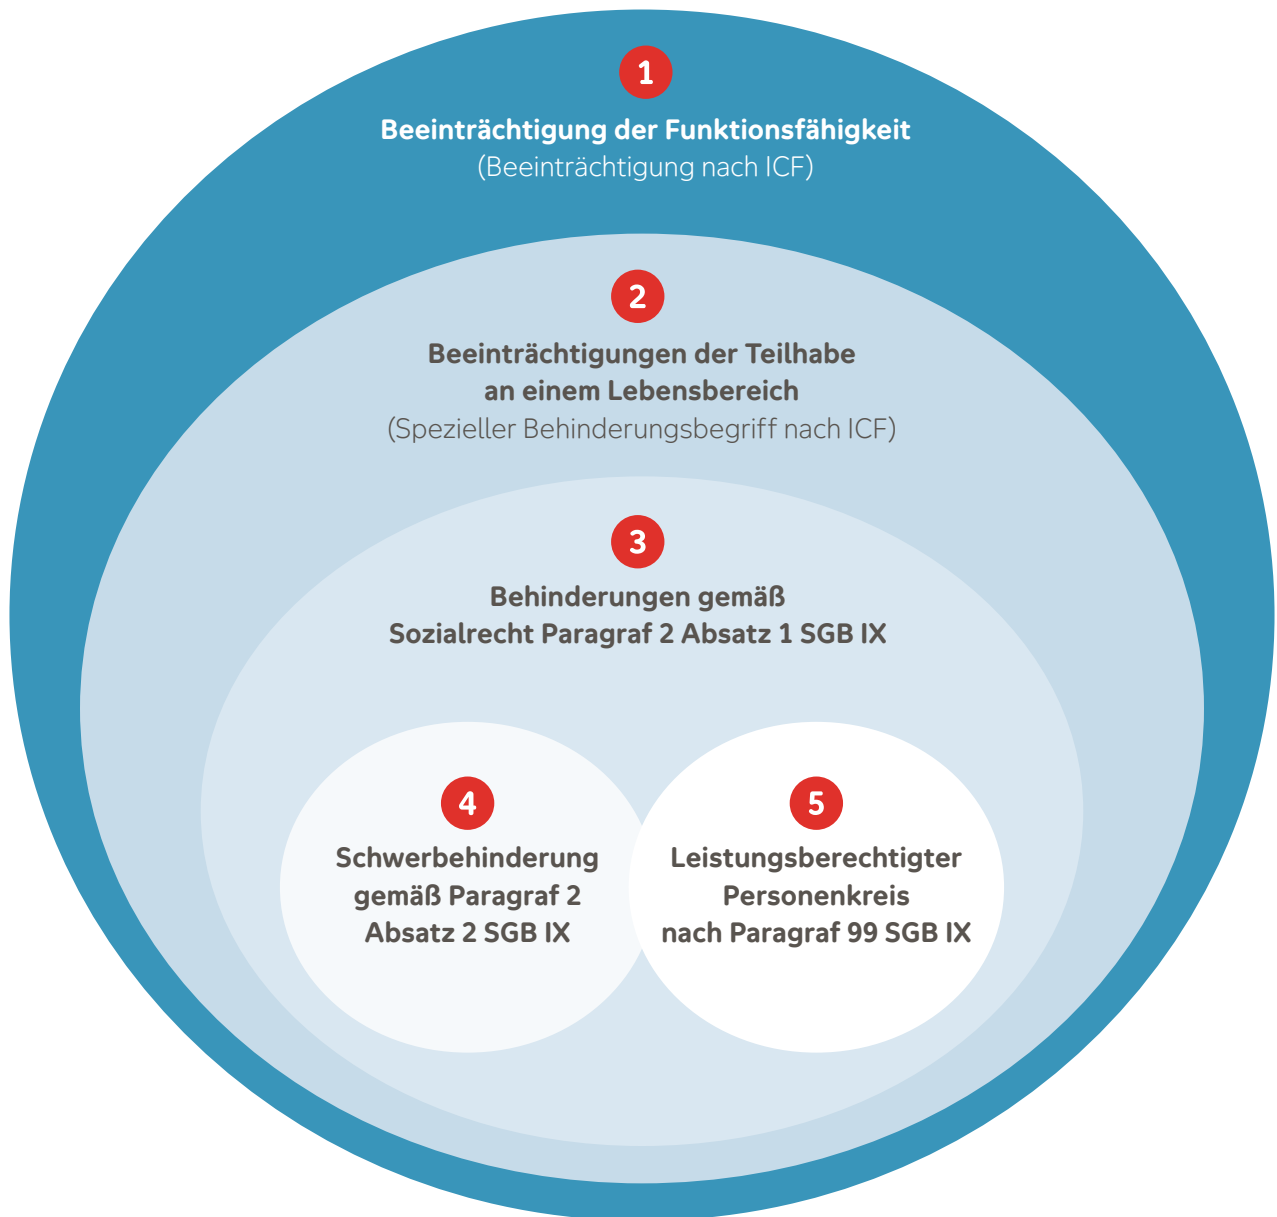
1
Beeinträchtigung der Funktionsfähigkeit
(Beeinträchtigung nach ICF)

2
Beeinträchtigungen der Teilhabe an einem Lebensbereich
(Spezieller Behinderungsbegriff nach ICF)

3
Behinderungen gemäß Sozialrecht Paragraf 2 Absatz 1 SGB IX

4
Schwerbehinderung gemäß Paragraf 2 Absatz 2 SGB IX

5
Leistungsberechtigter Personenkreis nach Paragraf 99 SGB IX